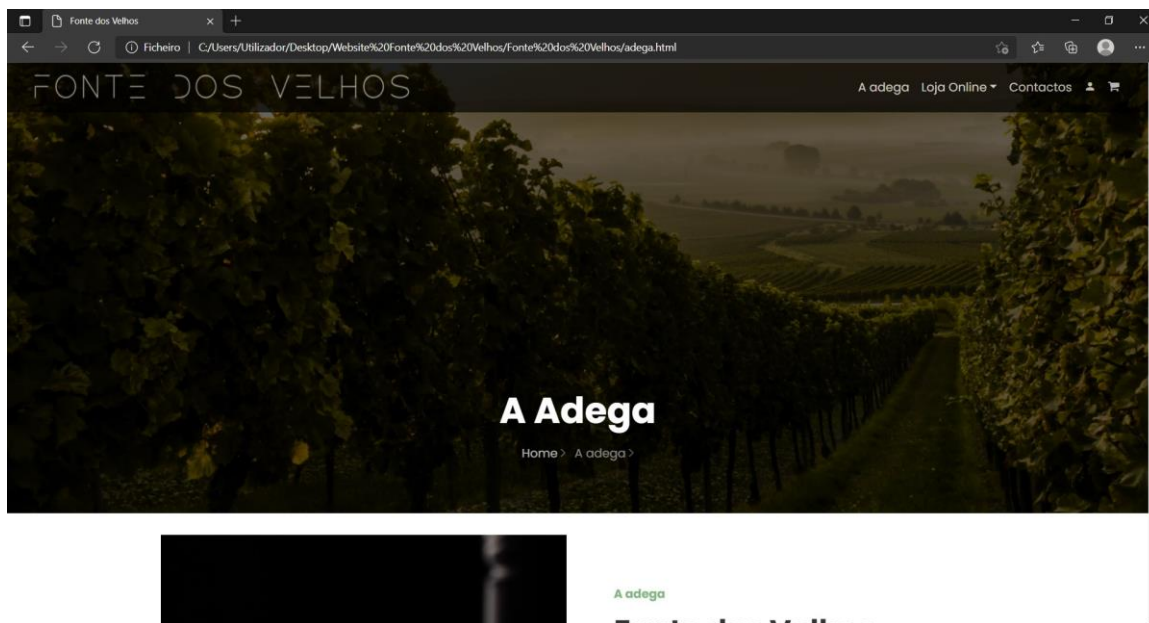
Fonte dos Velhos

Ficheiro | C:/Users/Utilizador/Desktop/Website%20Fonte%20dos%20Velhos/Fonte%20dos%20Velhos/adega.html

FONTE DOS VELHOS

A adega Loja Online Contactos

A Adega

Home > A adega >

A adega

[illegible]